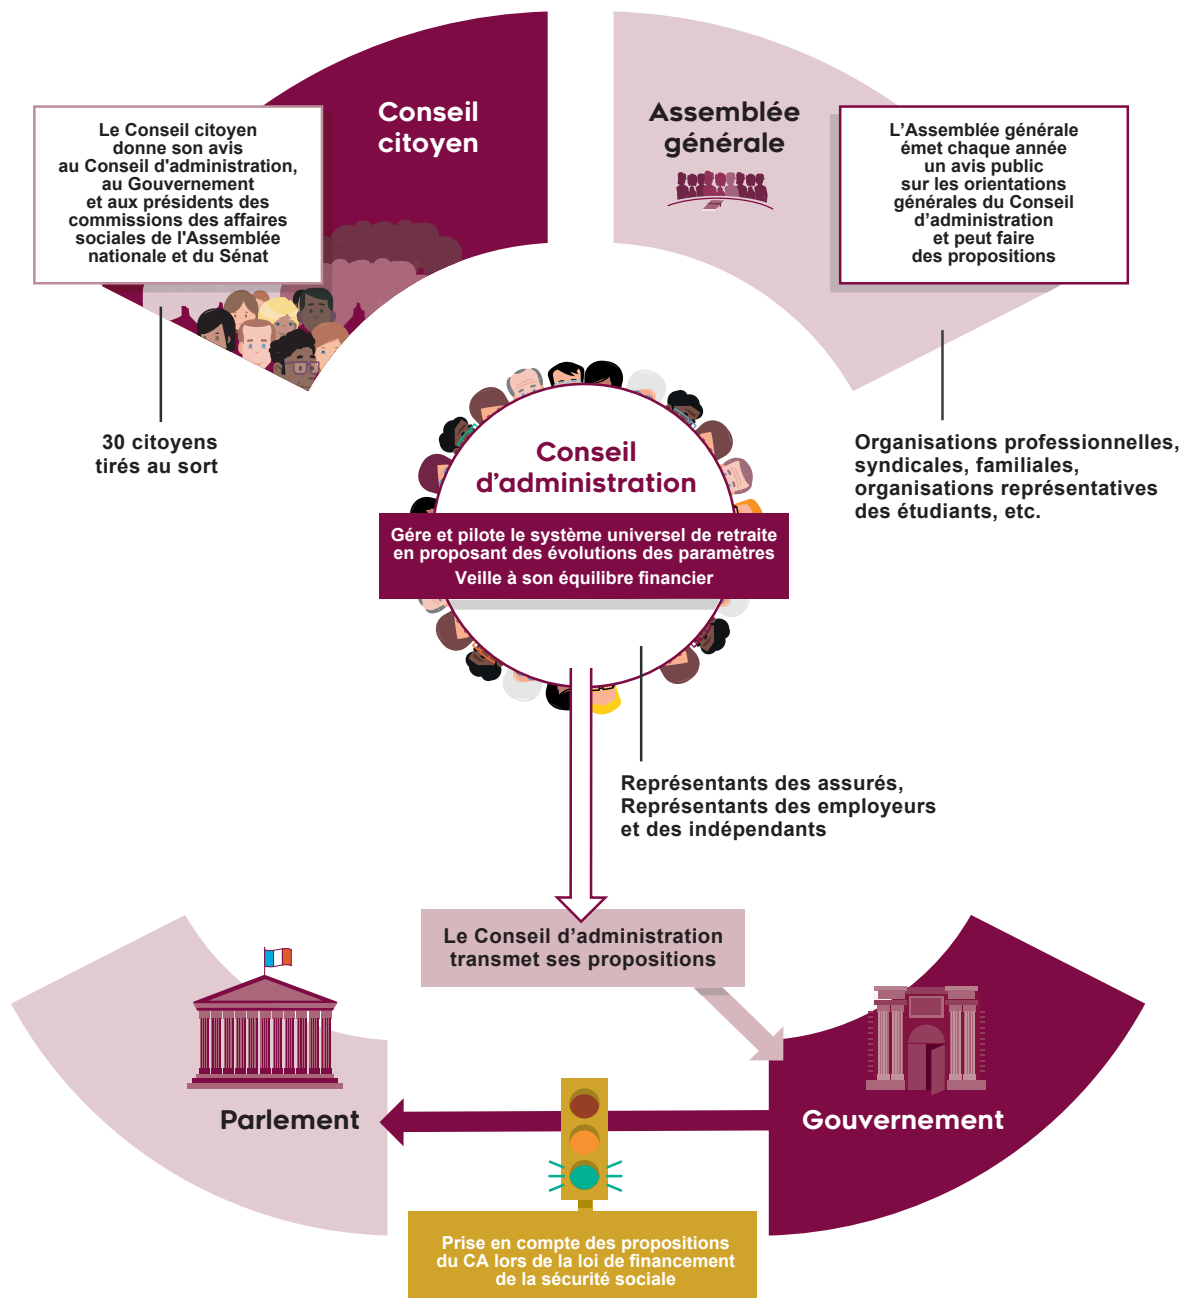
Le Conseil citoyen donne son avis au Conseil d'administration, au Gouvernement et aux présidents des commissions des affaires sociales de l'Assemblée nationale et du Sénat

Conseil citoyen

Assemblée générale

L'Assemblée générale émet chaque année un avis public sur les orientations générales du Conseil d'administration et peut faire des propositions

30 citoyens tirés au sort

Conseil d'administration

Gére et pilote le système universel de retraite en proposant des évolutions des paramètres
Veille à son équilibre financier

Organisations professionnelles, syndicales, familiales, organisations représentatives des étudiants, etc.

Représentants des assurés, Représentants des employeurs et des indépendants

Le Conseil d'administration transmet ses propositions

Parlement

Gouvernement

Prise en compte des propositions du CA lors de la loi de financement de la sécurité sociale